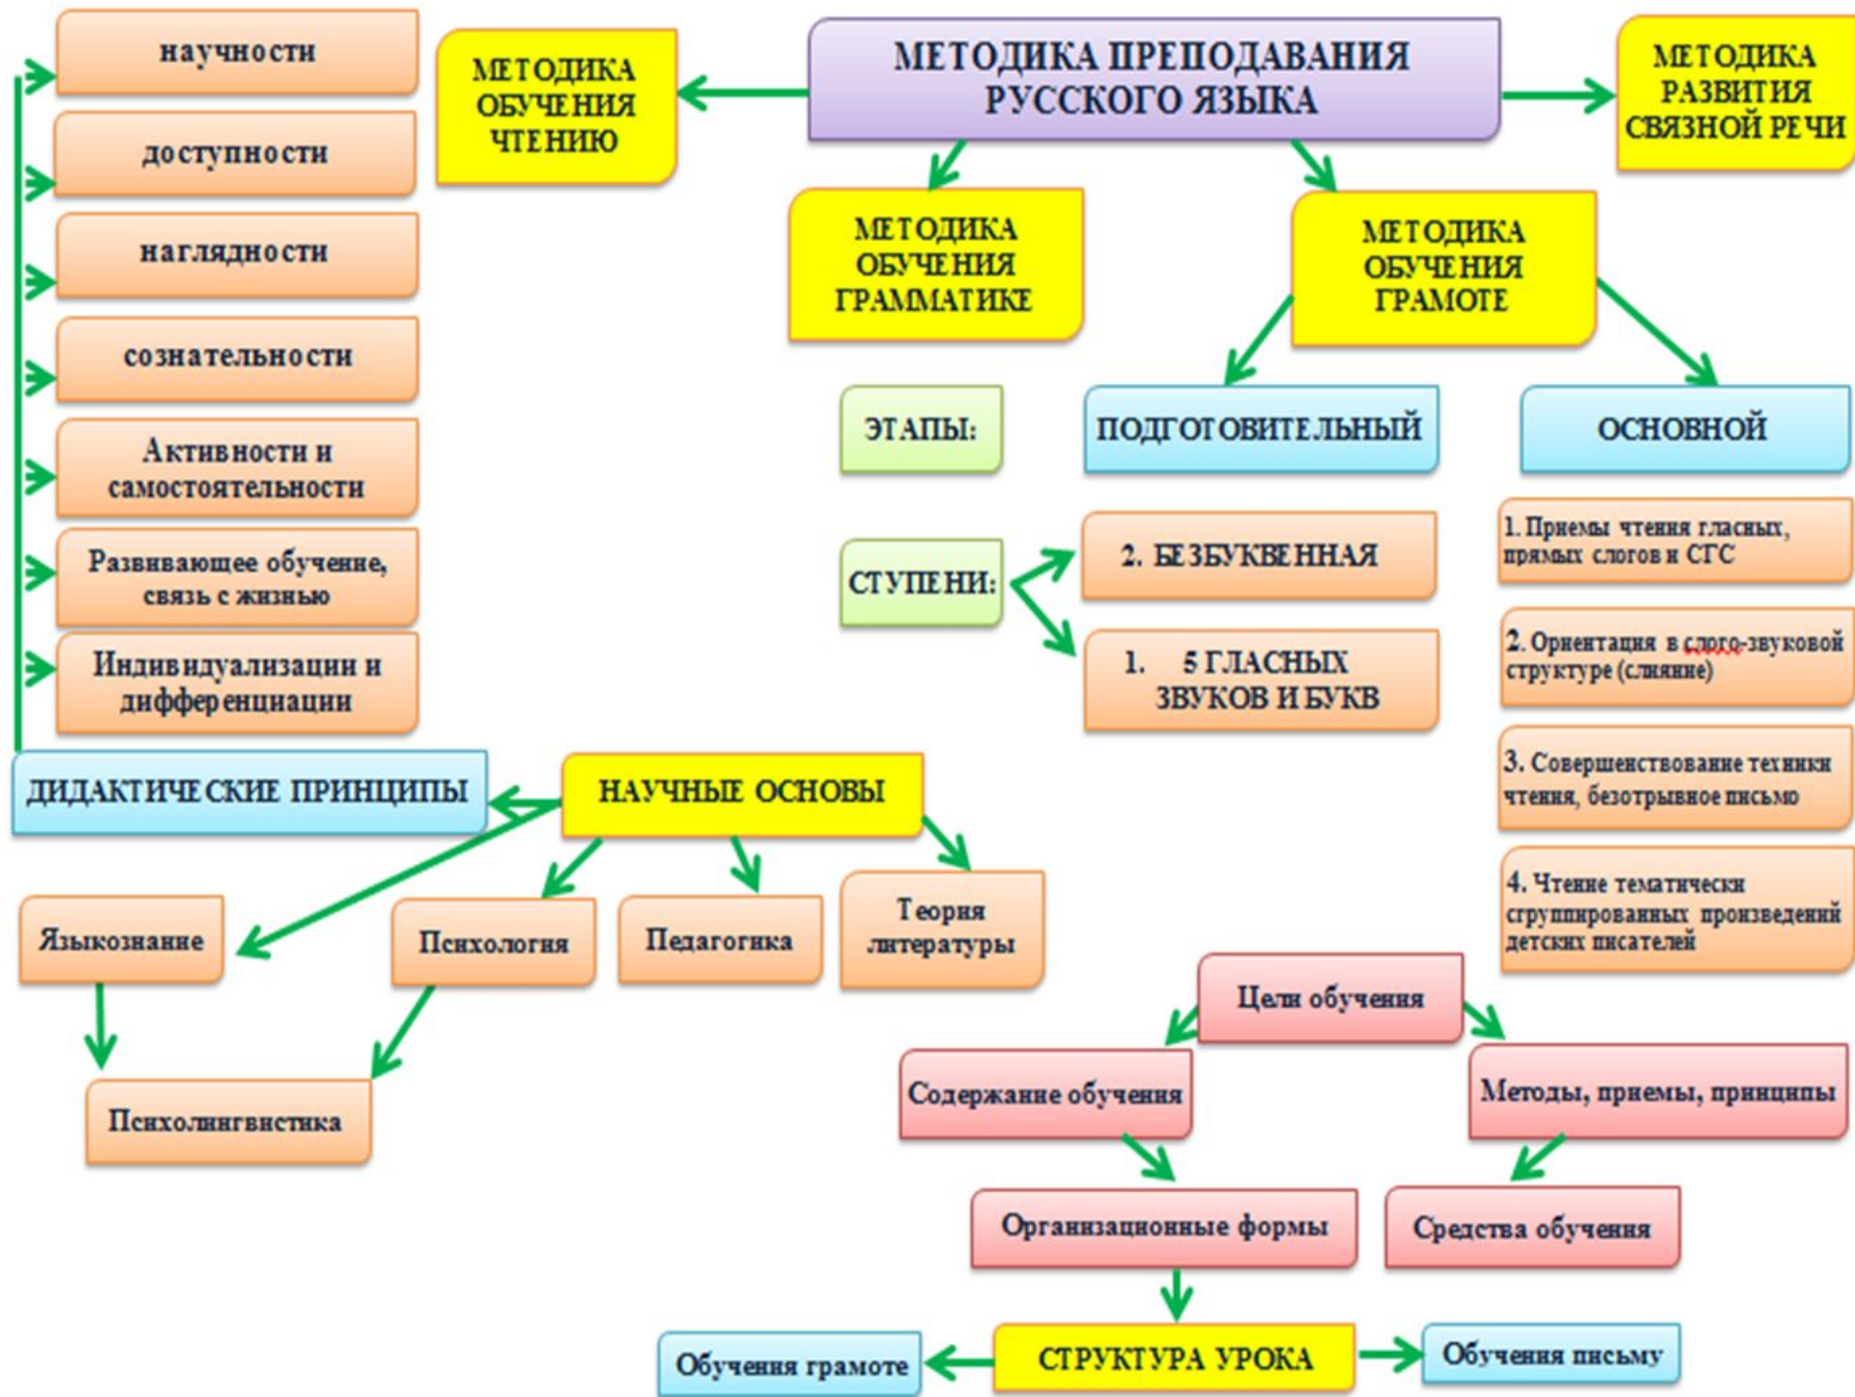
МЕТОДИКА ПРЕПОДАВАНИЯ РУССКОГО ЯЗЫКА

МЕТОДИКА ОБУЧЕНИЯ ЧТЕНИЮ

МЕТОДИКА РАЗВИТИЯ СВЯЗНОЙ РЕЧИ

МЕТОДИКА ОБУЧЕНИЯ ГРАММАТИКЕ

МЕТОДИКА ОБУЧЕНИЯ ГРАМОТЕ

научности

доступности

наглядности

сознательности

Активности и самостоятельности

Развивающее обучение, связь с жизнью

Индивидуализации и дифференциации

ЭТАПЫ:

ПОДГОТОВИТЕЛЬНЫЙ

ОСНОВНОЙ

СТУПЕНИ:

2. БЕЗБУКВЕННАЯ

1. 5 ГЛАСНЫХ ЗВУКОВ И БУКВ

1. Приемы чтения гласных, прямых слогов и СГС

2. Ориентация в слого-звуковой структуре (слияние)

3. Совершенствование техники чтения, безотрывное письмо

4. Чтение тематически сгруппированных произведений детских писателей

ДИДАКТИЧЕСКИЕ ПРИНЦИПЫ

НАУЧНЫЕ ОСНОВЫ

Языкознание

Психология

Педагогика

Теория литературы

Психолингвистика

Цели обучения

Содержание обучения

Методы, приемы, принципы

Организационные формы

Средства обучения

Обучения грамоте

СТРУКТУРА УРОКА

Обучения письму